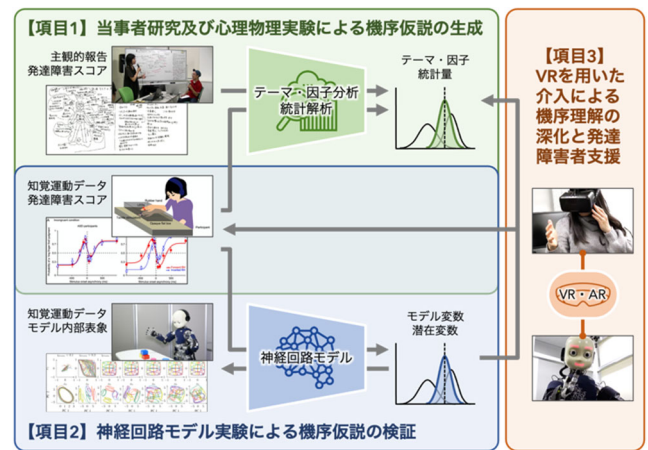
【項目1】当事者研究及び心理物理実験による機序仮説の生成

主観的報告
発達障害スコア

テーマ・因子分析
統計解析

テーマ・因子
統計量

【項目3】
VRを用いた
介入による
機序理解の
深化と発達
障害者支援

知覚運動データ
発達障害スコア

VR・AR

知覚運動データ
モデル内部表象

神経回路モデル

モデル変数
潜在変数

【項目2】神経回路モデル実験による機序仮説の検証